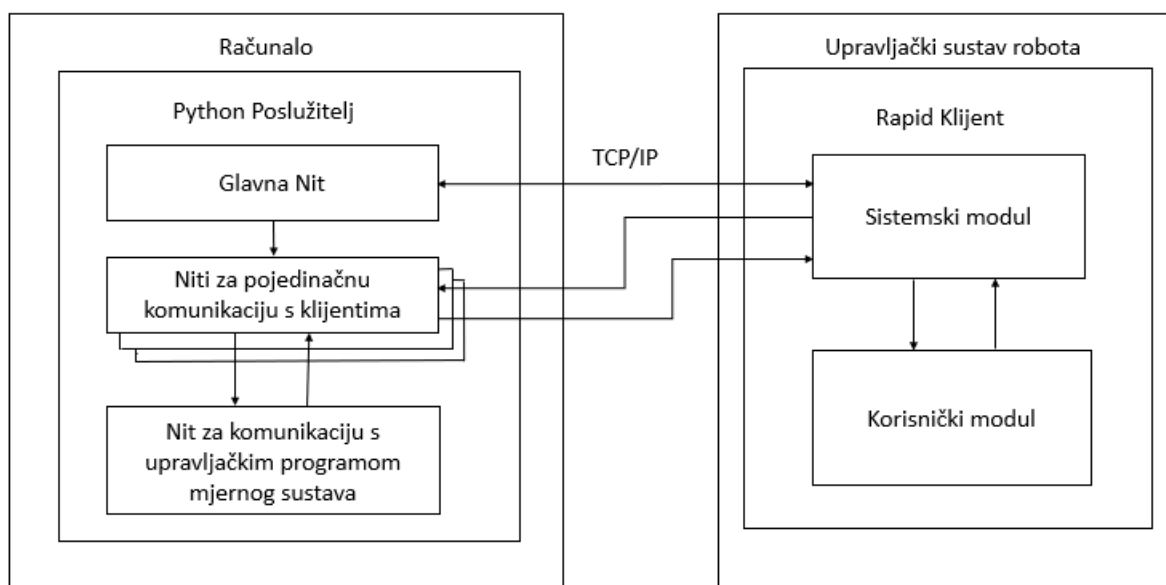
Računalo

Python Poslužitelj

Glavna Nit

Niti za pojedinačnu komunikaciju s klijentima

Nit za komunikaciju s upravljačkim programom mjernog sustava

TCP/IP

Upravljački sustav robota

Rapid Klijent

Sistemski modul

Korisnički modul